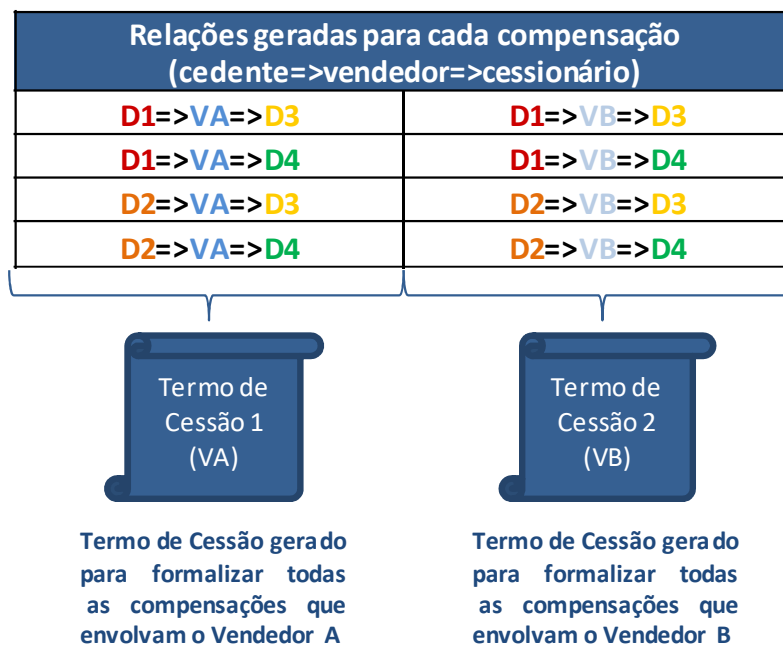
| Relações geradas para cada compensação (cedente=>vendedor=>cessionário) | |
|---|---|
| D1=>VA=>D3 | D1=>VB=>D3 |
| D1=>VA=>D4 | D1=>VB=>D4 |
| D2=>VA=>D3 | D2=>VB=>D3 |
| D2=>VA=>D4 | D2=>VB=>D4 |

Termo de Cessão 1 (VA)

Termo de Cessão 2 (VB)

Termo de Cessão gerado para formalizar todas as compensações que envolvam o Vendedor A

Termo de Cessão gerado para formalizar todas as compensações que envolvam o Vendedor B